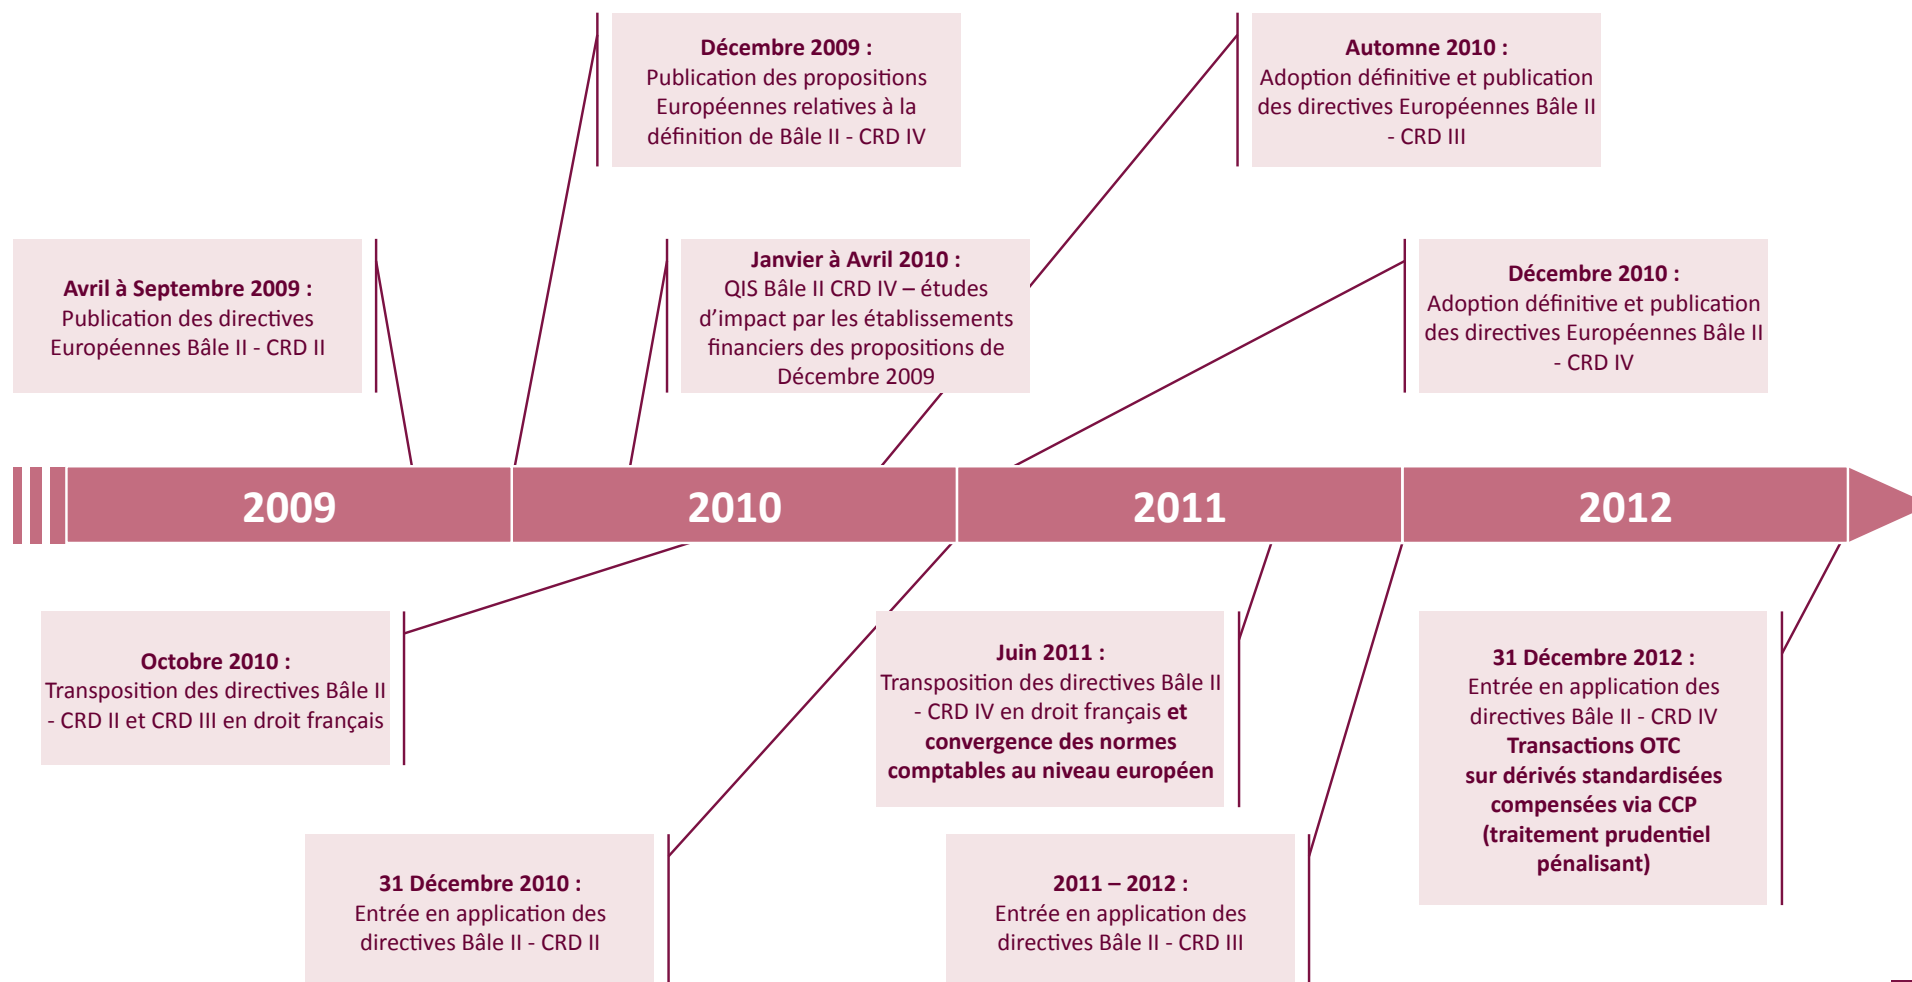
Décembre 2009 :
Publication des propositions Européennes relatives à la définition de Bâle II - CRD IV

Automne 2010 :
Adoption définitive et publication des directives Européennes Bâle II - CRD III

Avril à Septembre 2009 :
Publication des directives Européennes Bâle II - CRD II

Janvier à Avril 2010 :
QIS Bâle II CRD IV – études d'impact par les établissements financiers des propositions de Décembre 2009

Décembre 2010 :
Adoption définitive et publication des directives Européennes Bâle II - CRD IV

2009

2010

2011

2012

Octobre 2010 :
Transposition des directives Bâle II - CRD II et CRD III en droit français

Juin 2011 :
Transposition des directives Bâle II - CRD IV en droit français et convergence des normes comptables au niveau européen

31 Décembre 2012 :
Entrée en application des directives Bâle II - CRD IV
Transactions OTC sur dérivés standardisées compensées via CCP (traitement prudentiel pénalisant)

31 Décembre 2010 :
Entrée en application des directives Bâle II - CRD II

2011 – 2012 :
Entrée en application des directives Bâle II - CRD III